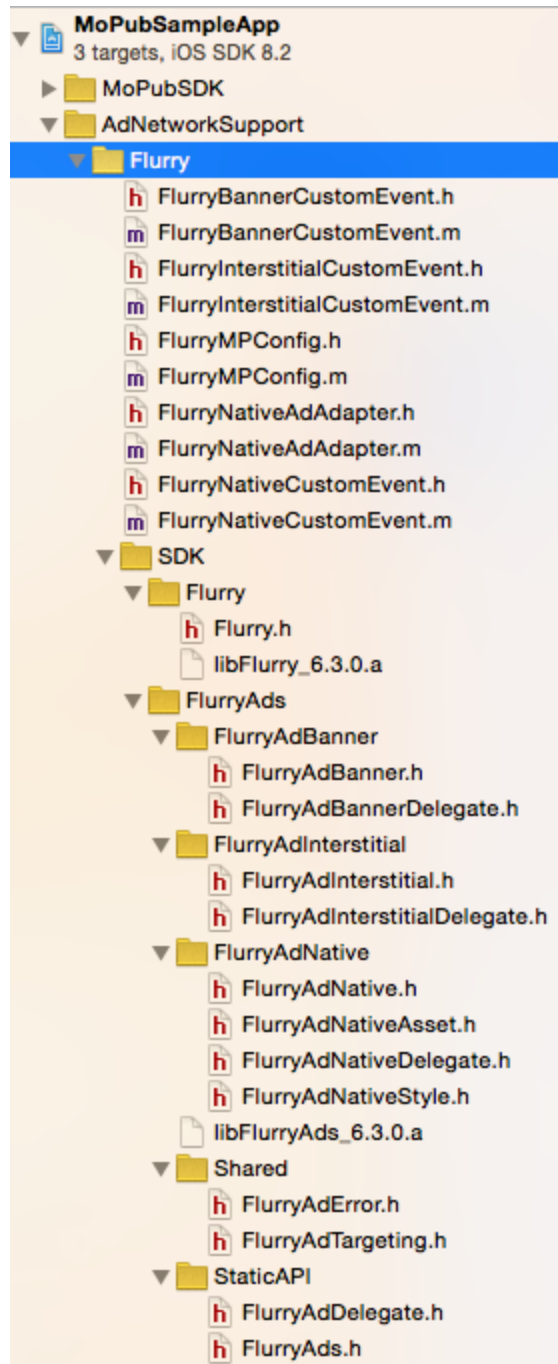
MoPubSampleApp
3 targets, iOS SDK 8.2
MoPubSDK
AdNetworkSupport
Flurry
h FlurryBannerCustomEvent.h
m FlurryBannerCustomEvent.m
h FlurryInterstitialCustomEvent.h
m FlurryInterstitialCustomEvent.m
h FlurryMPConfig.h
m FlurryMPConfig.m
h FlurryNativeAdAdapter.h
m FlurryNativeAdAdapter.m
h FlurryNativeCustomEvent.h
m FlurryNativeCustomEvent.m
SDK
Flurry
h Flurry.h
libFlurry_6.3.0.a
FlurryAds
FlurryAdBanner
h FlurryAdBanner.h
h FlurryAdBannerDelegate.h
FlurryAdInterstitial
h FlurryAdInterstitial.h
h FlurryAdInterstitialDelegate.h
FlurryAdNative
h FlurryAdNative.h
h FlurryAdNativeAsset.h
h FlurryAdNativeDelegate.h
h FlurryAdNativeStyle.h
libFlurryAds_6.3.0.a
Shared
h FlurryAdError.h
h FlurryAdTargeting.h
StaticAPI
h FlurryAdDelegate.h
h FlurryAds.h